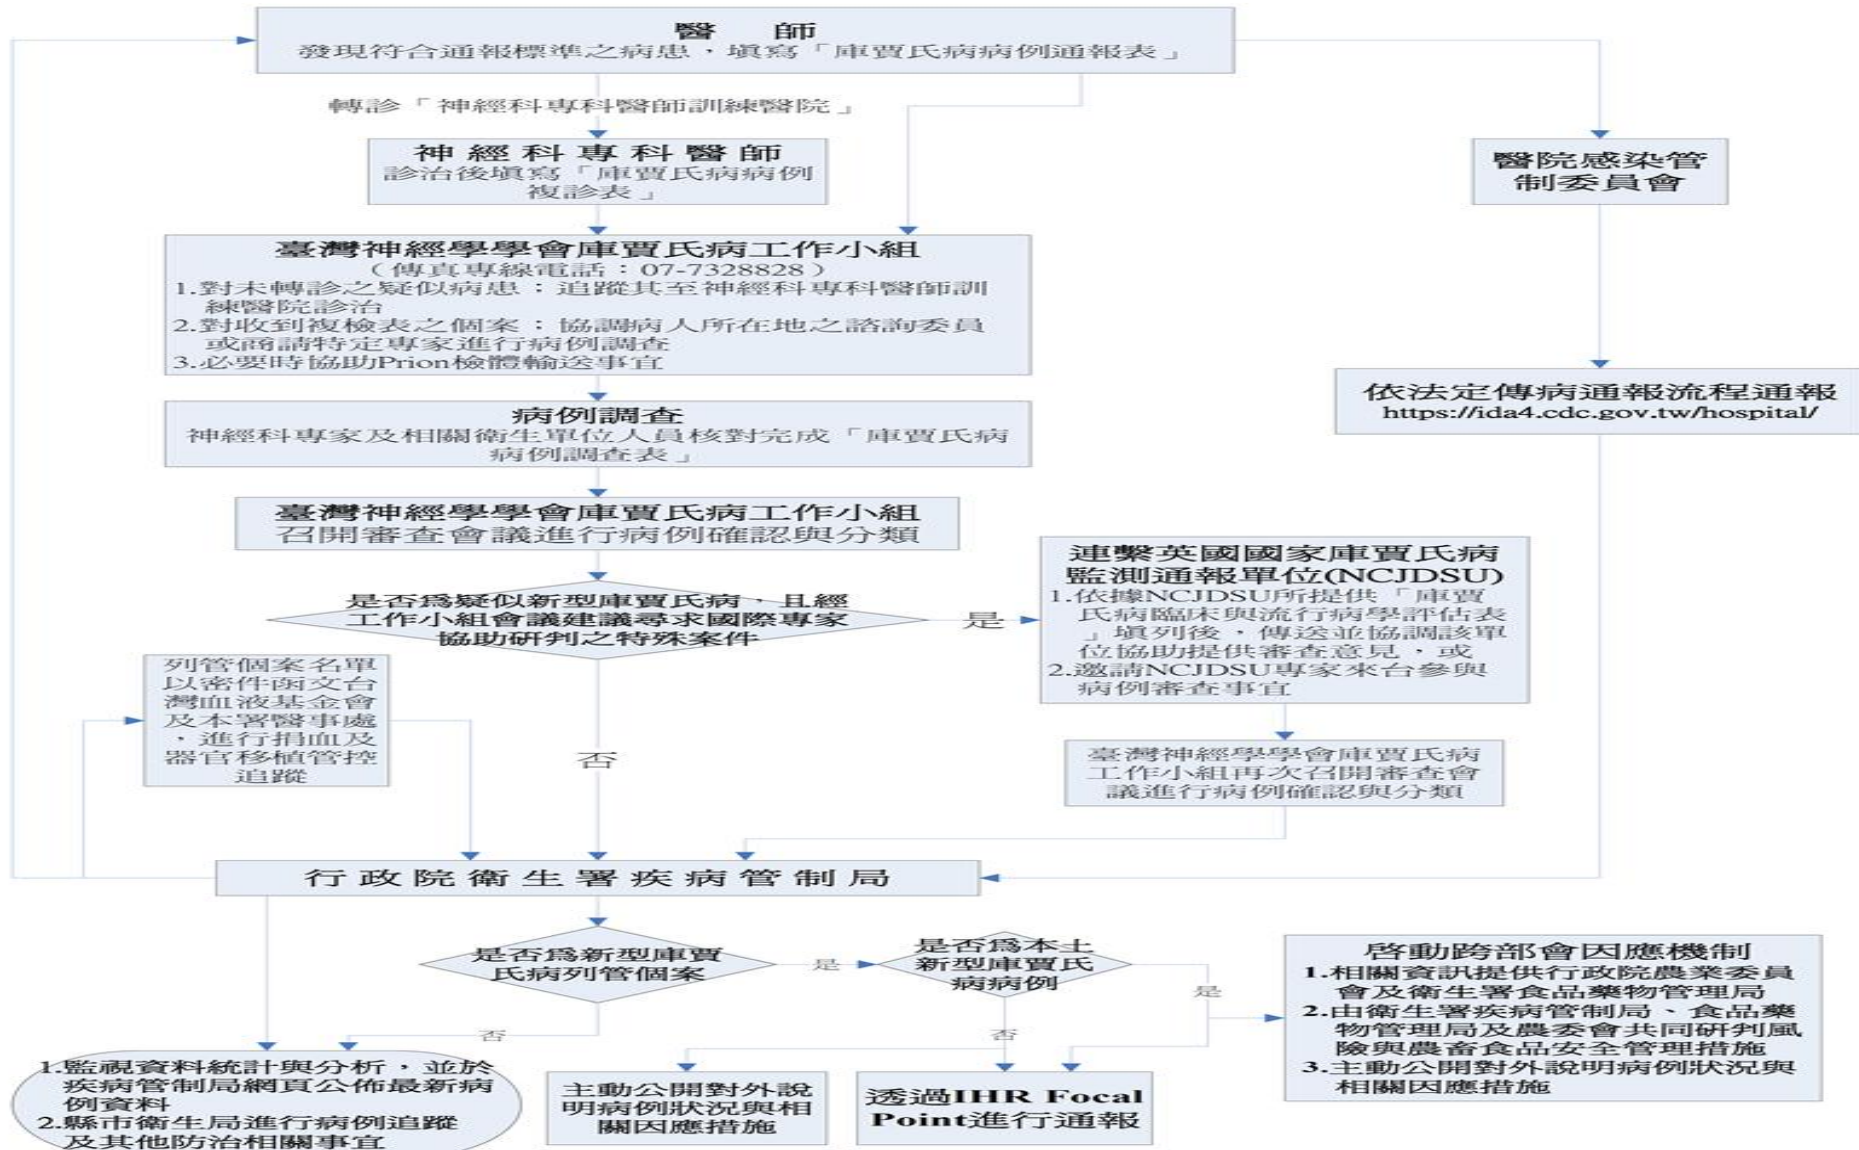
醫 師
發現符合通報標準之病患，填寫「庫賈氏病病例通報表」

轉診「神經科專科醫師訓練醫院」

神經科專科醫師
診治後填寫「庫賈氏病病例複診表」

醫院感染管制委員會

臺灣神經學學會庫賈氏病工作小組
（傳真專線電話：07-7328828）
1.對未轉診之疑似病患：追蹤其至神經科專科醫師訓練醫院診治
2.對收到複檢表之個案：協調病人所在地之諮詢委員或商請特定專家進行病例調查
3.必要時協助Prion檢體輸送事宜

依法定傳病通報流程通報
https://ida4.cdc.gov.tw/hospital/

病例調查
神經科專家及相關衛生單位人員核對完成「庫賈氏病病例調查表」

臺灣神經學學會庫賈氏病工作小組
召開審查會議進行病例確認與分類

是否爲疑似新型庫賈氏病，且經工作小組會議建議尋求國際專家協助研判之特殊案件

是

連繫英國國家庫賈氏病監測通報單位(NCJDSU)
1.依據NCJDSU所提供「庫賈氏病臨床與流行病學評估表」填列後，傳送並協調該單位協助提供審查意見，或
2.邀請NCJDSU專家來台參與病例審查事宜

列管個案名單以密件函文台灣血液基金會及本署醫事處，進行捐血及器官移植管控追蹤

否

臺灣神經學學會庫賈氏病工作小組再次召開審查會議進行病例確認與分類

行政院衛生署疾病管制局

是否爲新型庫賈氏病列管個案

是

是否爲本土新型庫賈氏病病例

是

啟動跨部會因應機制
1.相關資訊提供行政院農業委員會及衛生署食品藥物管理局
2.由衛生署疾病管制局、食品藥物管理局及農委會共同研判風險與農畜食品安全管理措施
3.主動公開對外說明病例狀況與相關因應措施

否

否

1.監視資料統計與分析，並於疾病管制局網頁公佈最新病例資料
2.縣市衛生局進行病例追蹤及其他防治相關事宜

主動公開對外說明病例狀況與相關因應措施

透過IHR Focal Point進行通報